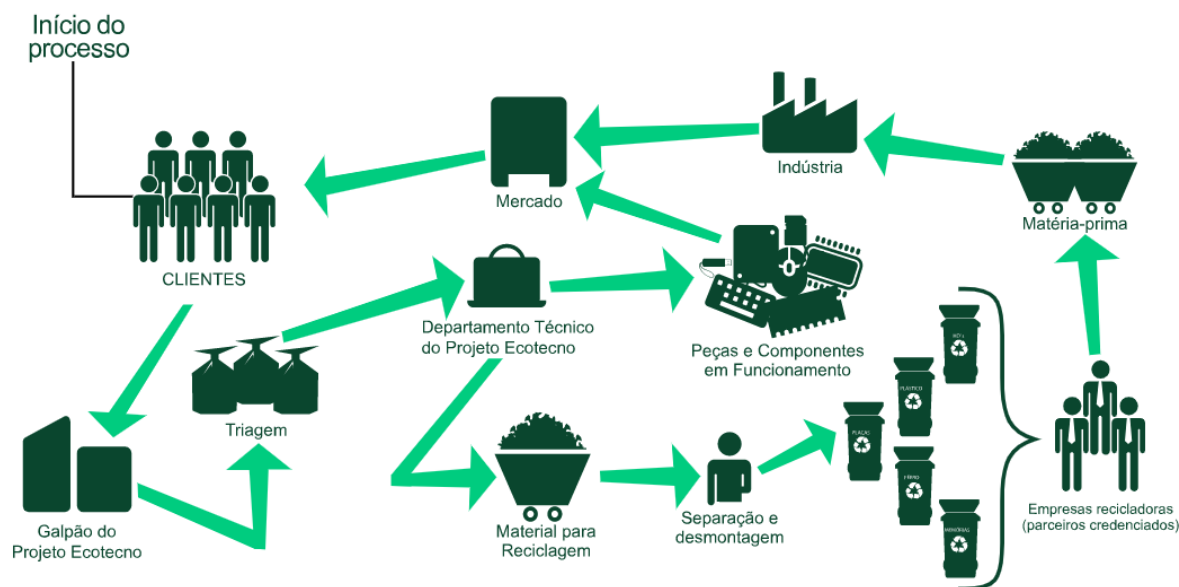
Início do processo

CLIENTES

Mercado

Indústria

Matéria-prima

Departamento Técnico do Projeto Ecotecno

Peças e Componentes em Funcionamento

Triagem

Galpão do Projeto Ecotecno

Material para Reciclagem

Separação e desmontagem

METAL

PLÁSTICO

PLACAS

FERRO

MEMÓRIAS

Empresas recicladoras (parceiros credenciados)